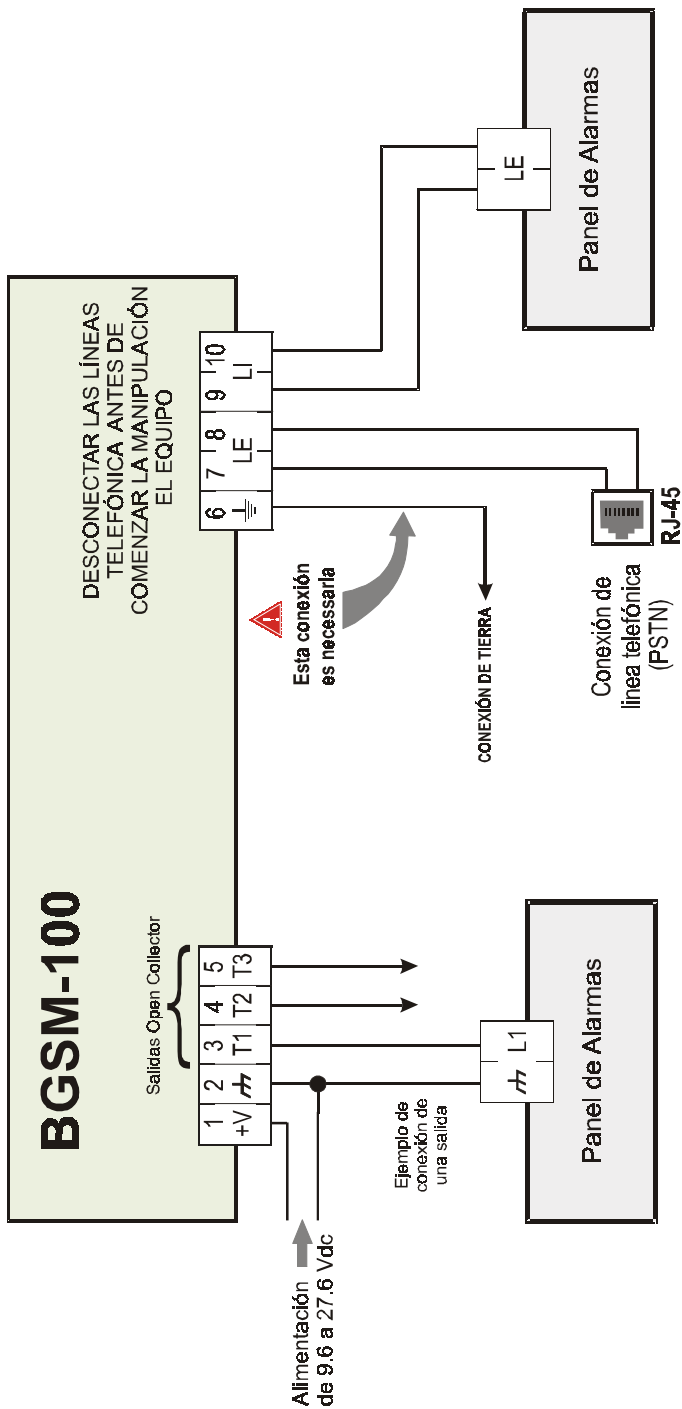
BGSM-100

Salidas Open Collector

| 1 | 2 | 3 | 4 | 5 |
|---|---|---|---|---|
| +V | ⏚ | T1 | T2 | T3 |

DESCONECTAR LAS LÍNEAS TELEFÓNICA ANTES DE COMENZAR LA MANIPULACIÓN EL EQUIPO

| 6 | 7 | 8 | 9 | 10 |
|---|---|---|---|---|
| ⏚ | LE | | LI | |

LE

Panel de Alarmas

Esta conexión es necesaria

CONEXIÓN DE TIERRA

Conexión de línea telefónica (PSTN)

RJ-45

Ejemplo de conexión de una salida

L1

⏚

Panel de Alarmas

Alimentación de 9.6 a 27.6 Vdc